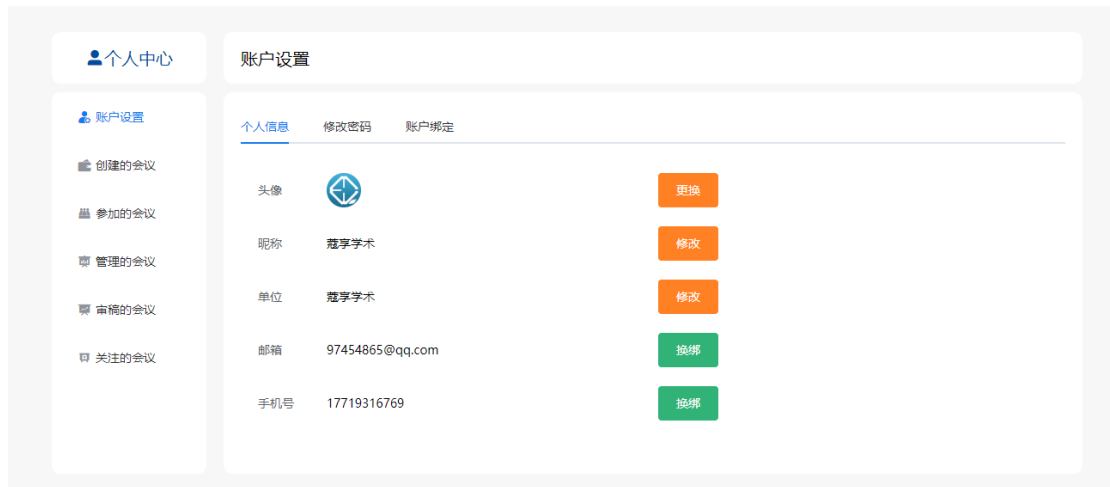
个人中心

账户设置
创建的会议
参加的会议
管理的会议
审稿的会议
关注的会议

账户设置

个人信息 修改密码 账户绑定

| 头像 | | 更换 |
|---|---|---|
| 昵称 | 蔻享学术 | 修改 |
| 单位 | 蔻享学术 | 修改 |
| 邮箱 | 97454865@qq.com | 换绑 |
| 手机号 | 17719316769 | 换绑 |